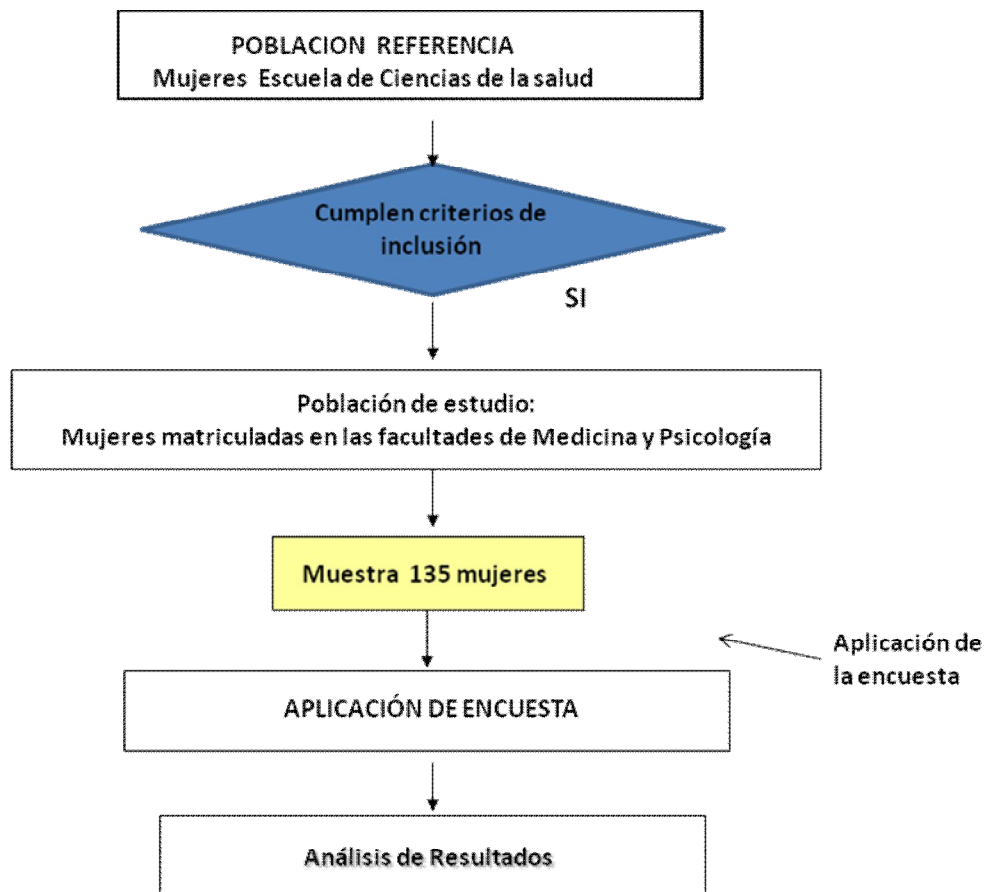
POBLACION REFERENCIA
Mujeres Escuela de Ciencias de la salud

Cumplen criterios de inclusión

SI

Población de estudio:
Mujeres matriculadas en las facultades de Medicina y Psicología

Muestra 135 mujeres

Aplicación de la encuesta

APLICACIÓN DE ENCUESTA

Análisis de Resultados